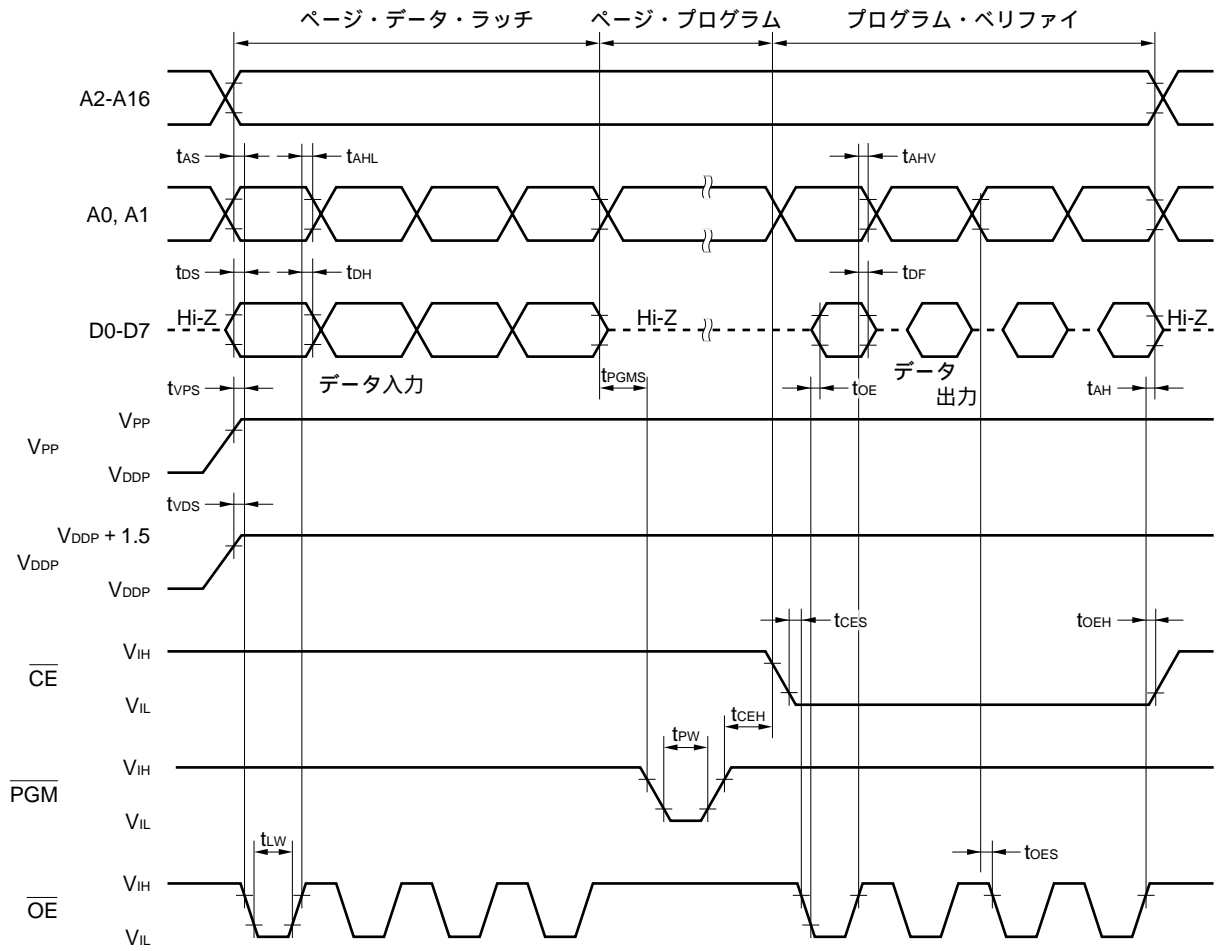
ページ・データ・ラッチ
ページ・プログラム
プログラム・ベリファイ

A2-A16

$t_{AS}$
$t_{AHL}$
$t_{AHV}$

A0, A1

$t_{DS}$
$t_{DH}$
$t_{DF}$

Hi-Z
D0-D7
Hi-Z
Hi-Z

$t_{VPS}$
データ入力
$t_{PGMS}$
データ出力
$t_{OE}$
$t_{AH}$

$V_{PP}$
$V_{PP}$
$V_{DDP}$

$t_{VDS}$

$V_{DDP}+1.5$
$V_{DDP}$
$V_{DDP}$

$t_{CES}$
$t_{OEH}$

$V_{IH}$
$\overline{CE}$
$V_{IL}$

$t_{PW}$
$t_{CEH}$

$V_{IH}$
$\overline{PGM}$
$V_{IL}$

$t_{LW}$
$t_{OES}$

$V_{IH}$
$\overline{OE}$
$V_{IL}$